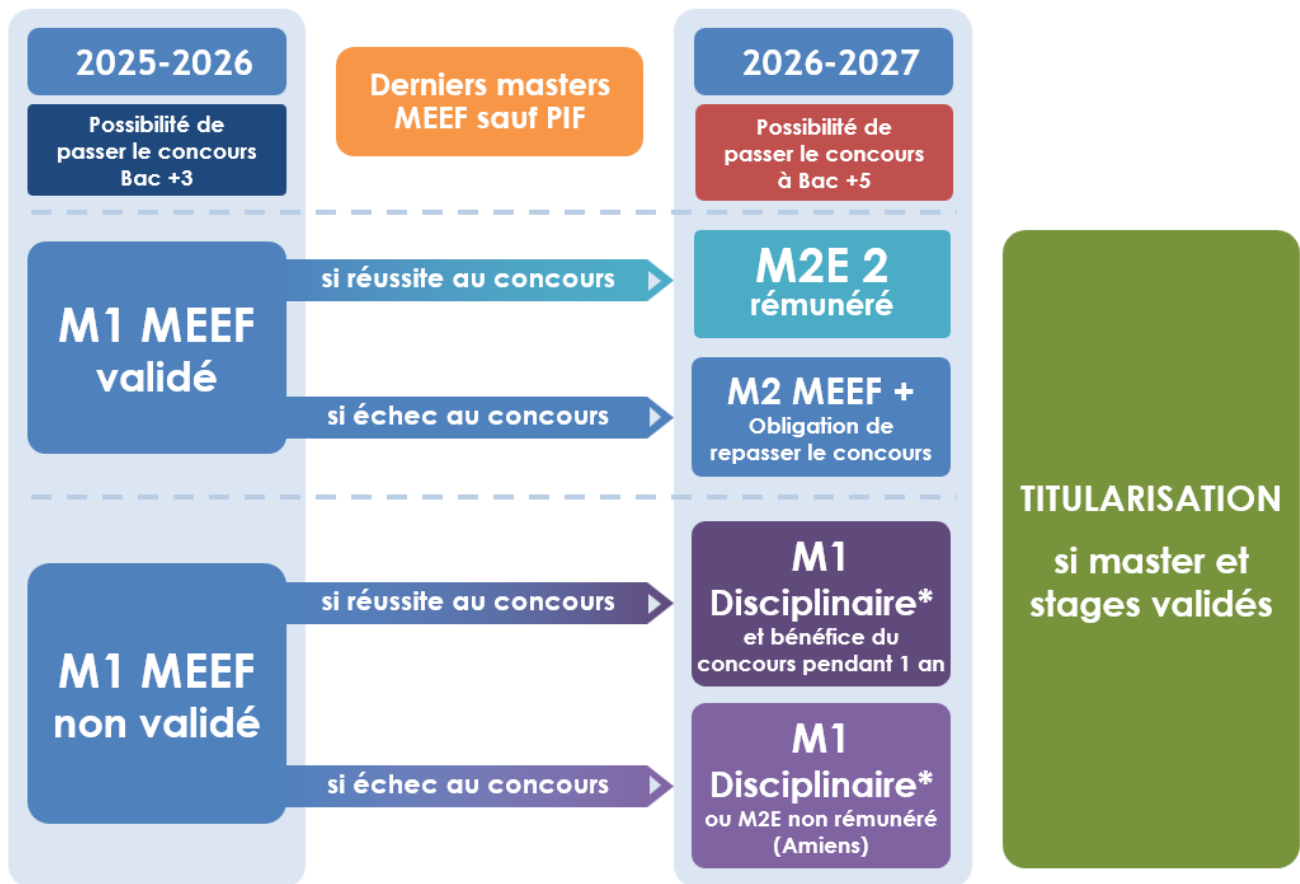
2025-2026

Possibilité de passer le concours Bac +3

Derniers masters MEEF sauf PIF

2026-2027

Possibilité de passer le concours à Bac +5

M1 MEEF validé

si réussite au concours

M2E 2 rémunéré

si échec au concours

M2 MEEF + Obligation de repasser le concours

M1 MEEF non validé

si réussite au concours

M1 Disciplinaire* et bénéfice du concours pendant 1 an

si échec au concours

M1 Disciplinaire* ou M2E non rémunéré (Amiens)

TITULARISATION

si master et stages validés